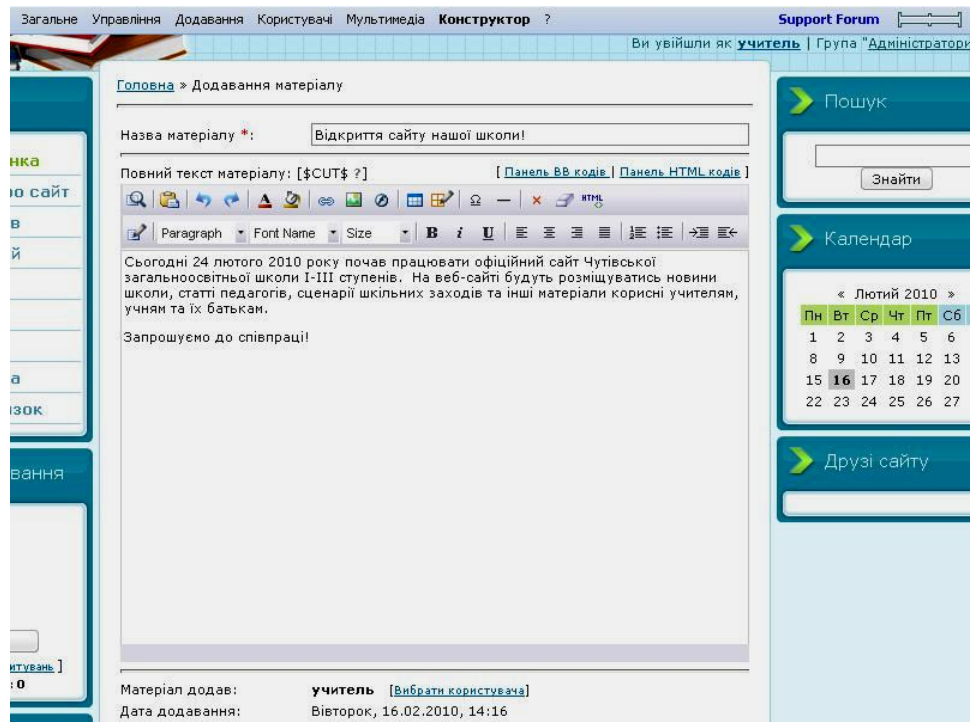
Загальне Управління Додавання Користувачі Мультимедіа **Конструктор** ?

Support Forum

Ви увійшли як **учитель** | Група "Адміністратори

нка
ро сайт
в
й
а
зок
вання
итувань ]
:0

Головна » Додавання матеріалу

Назва матеріалу *: Відкриття сайту нашої школи!

Повний текст матеріалу: [$CUT$ ?]

[ Панель BB кодів | Панель HTML кодів ]

Paragraph Font Name Size B i U

Сьогодні 24 лютого 2010 року почав працювати офіційний сайт Чутівської загальноосвітньої школи I-III ступенів. На веб-сайті будуть розміщуватись новини школи, статті педагогів, сценарії шкільних заходів та інші матеріали корисні учителям, учням та їх батькам.

Запрошуємо до співпраці!

Матеріал додав: **учитель** [Вибрати користувача]

Дата додавання: Вівторок, 16.02.2010, 14:16

Пошук

Знайти

Календар

« Лютий 2010 »

| Пн | Вт | Ср | Чт | Пт | Сб |
|---|---|---|---|---|---|
| 1 | 2 | 3 | 4 | 5 | 6 |
| 8 | 9 | 10 | 11 | 12 | 13 |
| 15 | 16 | 17 | 18 | 19 | 20 |
| 22 | 23 | 24 | 25 | 26 | 27 |

Друзі сайту